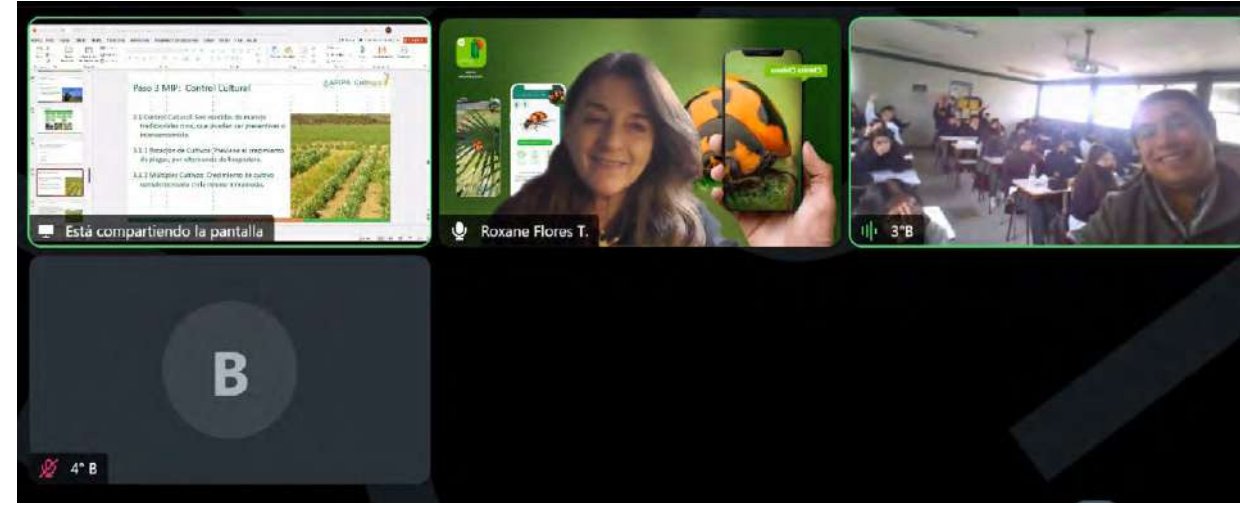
Paso 3 MIP: Control Cultural

3.1 Control Cultural: Son métodos de manejo tradicionales que ayudan a prevenir o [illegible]

3.1.1 Rotación de Cultivos: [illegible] el crecimiento de plagas, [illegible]

3.1.2 Múltiples Cultivos: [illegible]

Está compartiendo la pantalla

Roxane Flores T.

3°B

B

4° B